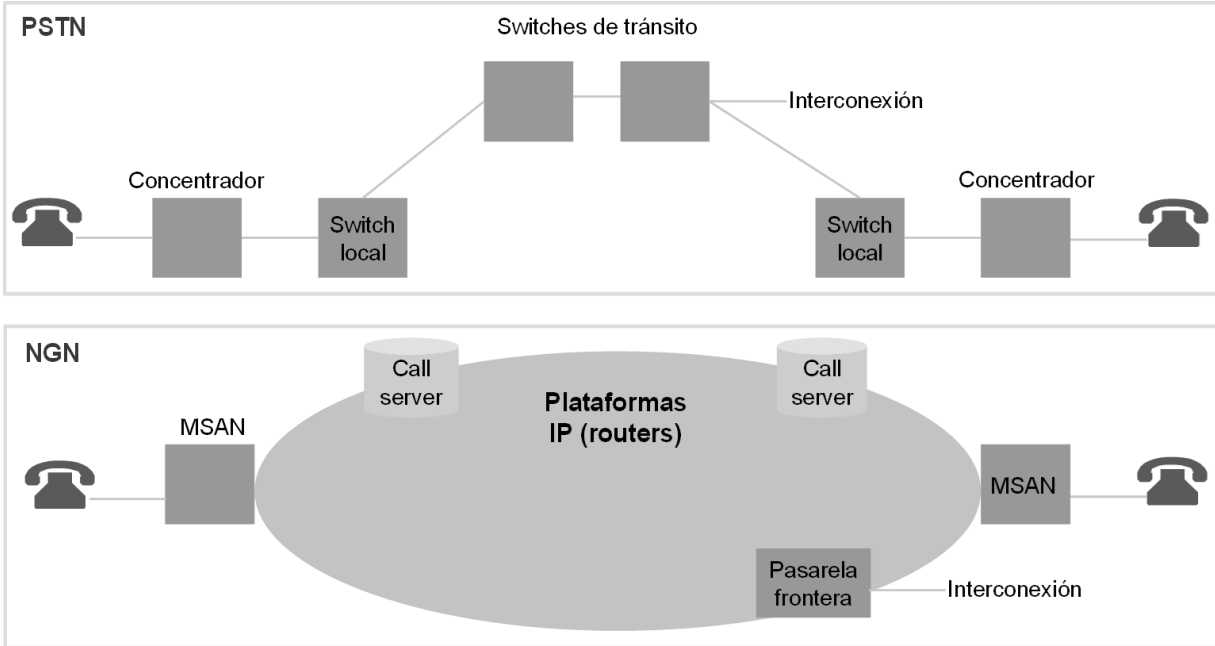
PSTN

Switches de tránsito

Interconexión

Concentrador

Switch local

Switch local

Concentrador

NGN

Call server

Call server

Plataformas IP (routers)

MSAN

MSAN

Pasarela frontera

Interconexión